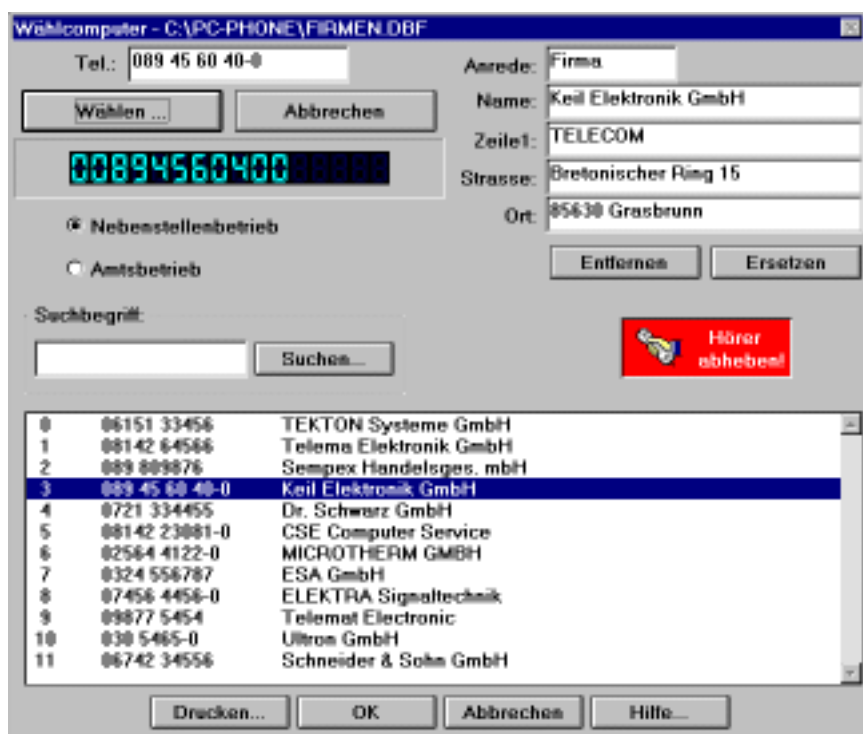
Wählcomputer - C:\PC-PHONE\FIRMEN.DBF

Tel.: 089 45 60 40-0

Wählen ...

Abbrechen

00894560400

Nebenstellenbetrieb

Amtsbetrieb

Suchbegriff:

Suchen...

Anrede: Firma

Name: Keil Elektronik GmbH

Zeile1: TELECOM

Strasse: Bretonischer Ring 15

Ort: 85630 Grasbrunn

Entfernen

Ersetzen

Hörer abheben!

| | | |
|---|---|---|
| 0 | 06151 33456 | TEKTON Systeme GmbH |
| 1 | 08142 64566 | Telema Elektronik GmbH |
| 2 | 089 809876 | Sempex Handelsges. mbH |
| 3 | 089 45 60 40-0 | Keil Elektronik GmbH |
| 4 | 0721 334455 | Dr. Schwarz GmbH |
| 5 | 08142 23081-0 | CSE Computer Service |
| 6 | 02564 4122-0 | MICROTHERM GMBH |
| 7 | 0324 556787 | ESA GmbH |
| 8 | 07456 4456-0 | ELEKTRA Signaltechnik |
| 9 | 09877 5454 | Telemat Electronic |
| 10 | 030 5465-0 | Ultron GmbH |
| 11 | 06742 34556 | Schneider & Sohn GmbH |

Drucken...

OK

Abbrechen

Hilfe...